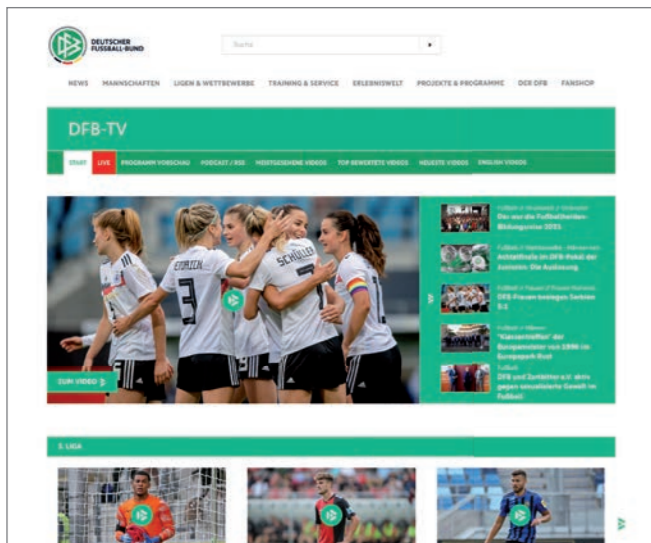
DEUTSCHER FUSSBALL-BUND

Suche

NEWS MANNSCHAFTEN LIGEN & WETTBEWERBE TRAINING & SERVICE ERLEBNISWELT PROJEKTE & PROGRAMME DER DFB FANSHOP

DFB-TV

START LIVE PROGRAMM VORSCHAU PODCAST / RSS MEISTGESEHENE VIDEOS TOP BEWERTETE VIDEOS NEUESTE VIDEOS ENGLISH VIDEOS

3 SCHÜLLER 7

ZUM VIDEO

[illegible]
Das war die Fußballtrainer-Bildungsreise 2021

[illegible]
Achtelfinale im DFB-Pokal der Junioren: Die Auslosung

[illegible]
DFB-Frauen besiegen Serbien 5:1

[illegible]
"Klassentreffen" der Europameister von 1996 im Europapark Rust

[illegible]
DFB und Zartbitter e.V. aktiv gegen sexualisierte Gewalt im Fußball

3. LIGA